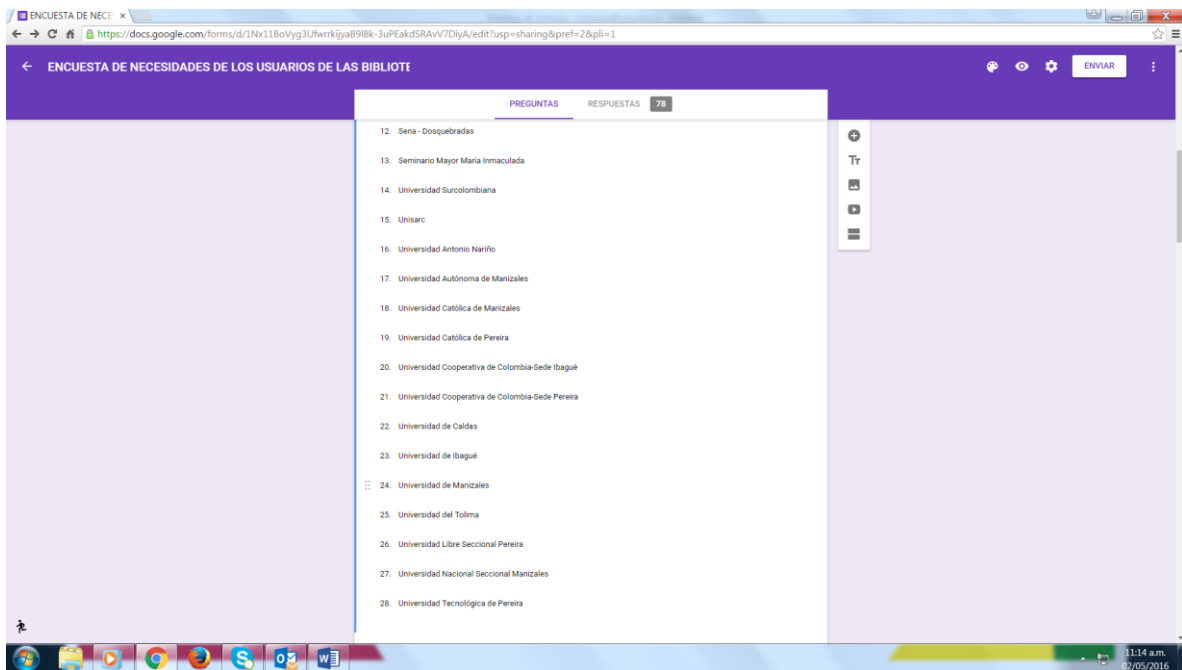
ENCUESTA DE NECE ×

https://docs.google.com/forms/d/1Nx11BoVyg3UfwrrkijyaB9lBk-3uPEakdSRAvV7DiyA/edit?usp=sharing&pref=2&pli=1

ENCUESTA DE NECESIDADES DE LOS USUARIOS DE LAS BIBLIOTE

ENVIAR

PREGUNTAS RESPUESTAS 78

12. Sena - Dosquebradas

13. Seminario Mayor María Inmaculada

14. Universidad Surcolombiana

15. Unisarc

16. Universidad Antonio Nariño

17. Universidad Autónoma de Manizales

18. Universidad Católica de Manizales

19. Universidad Católica de Pereira

20. Universidad Cooperativa de Colombia-Sede Ibagué

21. Universidad Cooperativa de Colombia-Sede Pereira

22. Universidad de Caldas

23. Universidad de Ibagué

24. Universidad de Manizales

25. Universidad del Tolima

26. Universidad Libre Seccional Pereira

27. Universidad Nacional Seccional Manizales

28. Universidad Tecnológica de Pereira

11:14 a.m.
02/05/2016